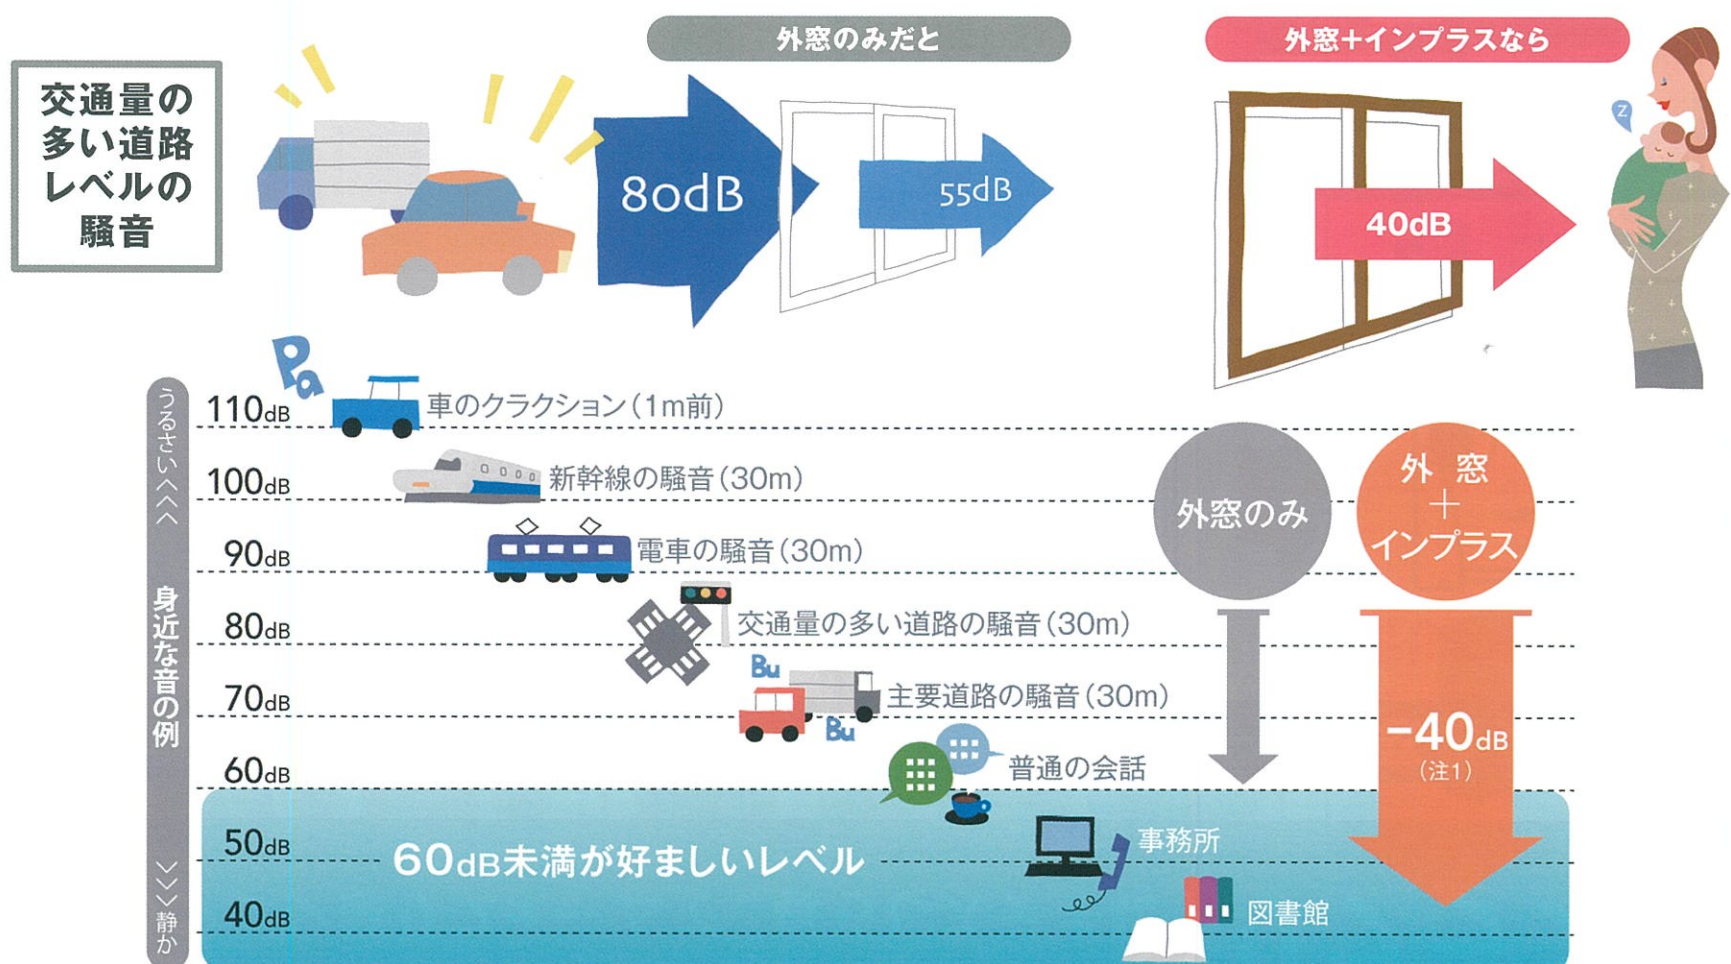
交通量の多い道路レベルの騒音

外窓のみだと

80dB

55dB

外窓+インプラスなら

40dB

うるさい＜＜＜

身近な音の例

＞＞＞静か

110dB 車のクラクション(1m前)

100dB 新幹線の騒音(30m)

90dB 電車の騒音(30m)

80dB 交通量の多い道路の騒音(30m)

70dB 主要道路の騒音(30m)

60dB 普通の会話

50dB 事務所

40dB 図書館

60dB未満が好ましいレベル

Pa

Bu

Bu

外窓のみ

外窓＋インプラス

−40dB
(注1)